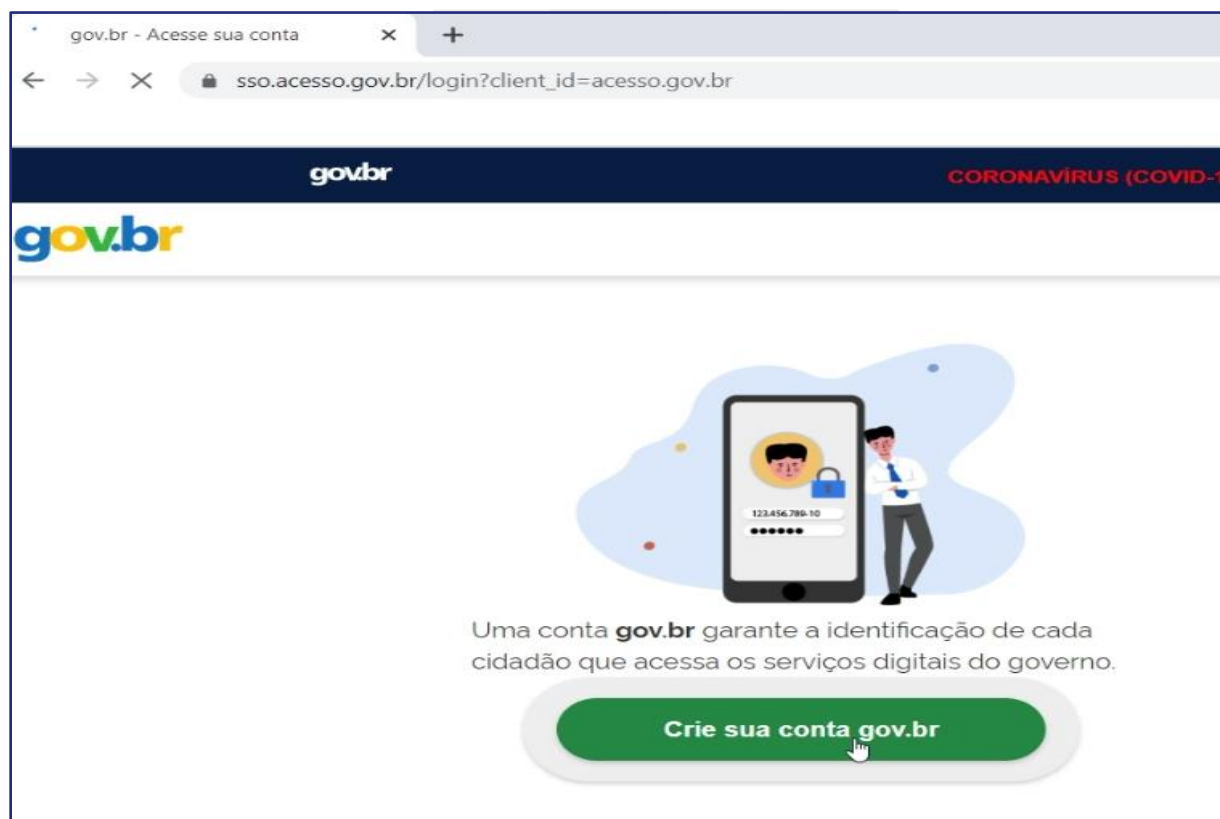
gov.br - Acesse sua conta ×

sso.acesso.gov.br/login?client_id=acesso.gov.br

gov.br

CORONAVÍRUS (COVID-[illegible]

gov.br

123.456.789-10
••••••

Uma conta **gov.br** garante a identificação de cada cidadão que acessa os serviços digitais do governo.

Crie sua conta gov.br